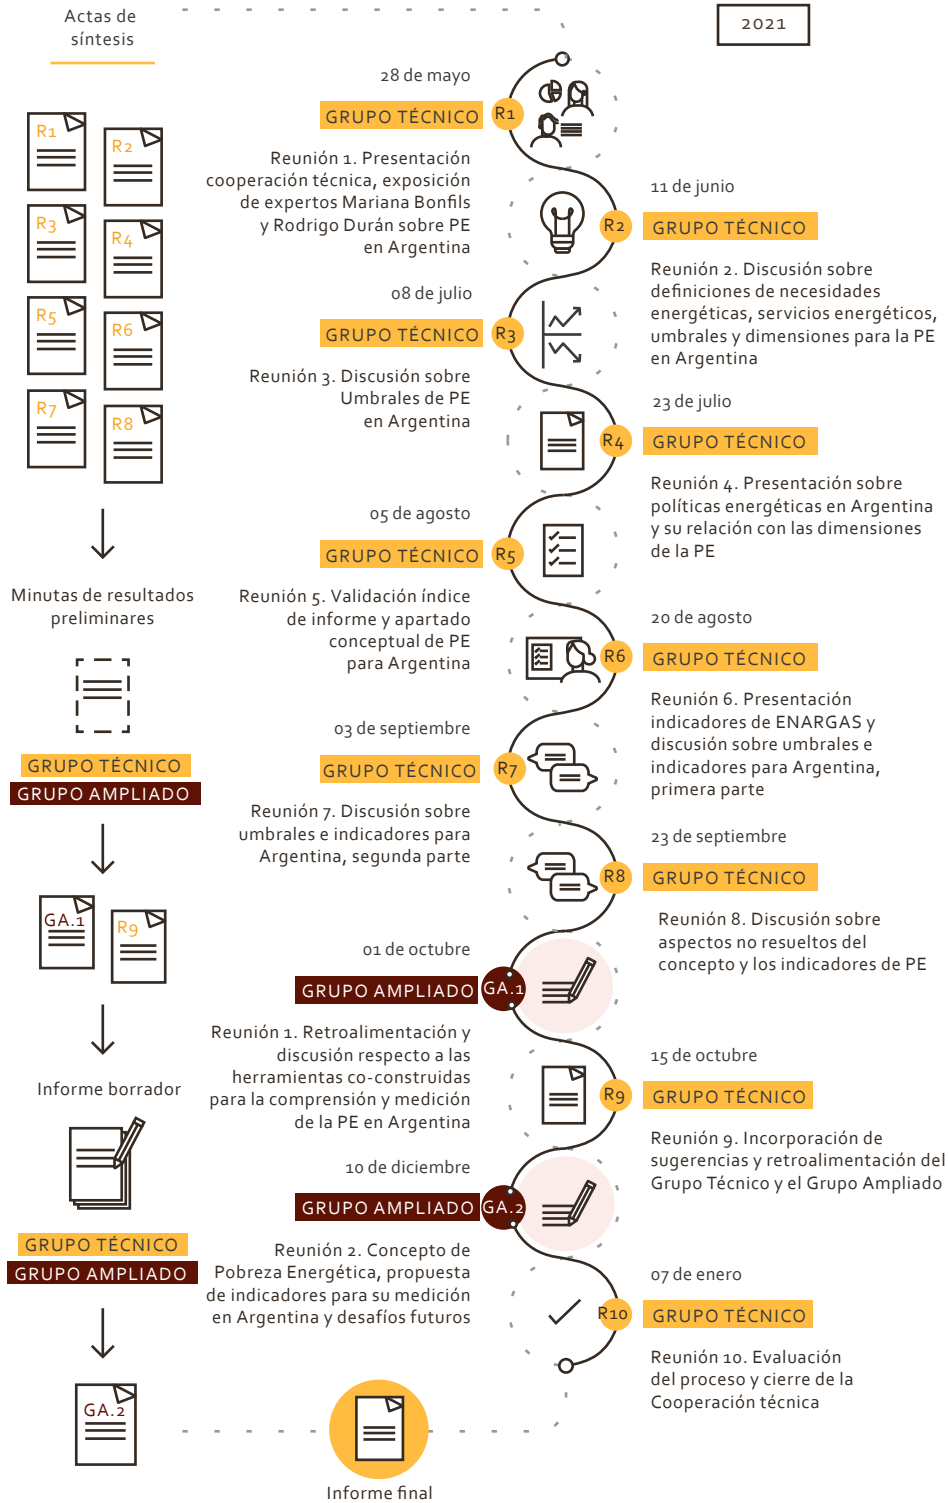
Actas de síntesis

2021

R1 R2 R3 R4 R5 R6 R7 R8

Minutas de resultados preliminares

GRUPO TÉCNICO
GRUPO AMPLIADO

GA.1 R9

Informe borrador

GRUPO TÉCNICO
GRUPO AMPLIADO

GA.2

Informe final

28 de mayo
GRUPO TÉCNICO R1
Reunión 1. Presentación cooperación técnica, exposición de expertos Mariana Bonfils y Rodrigo Durán sobre PE en Argentina

11 de junio
R2 GRUPO TÉCNICO
Reunión 2. Discusión sobre definiciones de necesidades energéticas, servicios energéticos, umbrales y dimensiones para la PE en Argentina

08 de julio
GRUPO TÉCNICO R3
Reunión 3. Discusión sobre Umbrales de PE en Argentina

23 de julio
R4 GRUPO TÉCNICO
Reunión 4. Presentación sobre políticas energéticas en Argentina y su relación con las dimensiones de la PE

05 de agosto
GRUPO TÉCNICO R5
Reunión 5. Validación índice de informe y apartado conceptual de PE para Argentina

20 de agosto
R6 GRUPO TÉCNICO
Reunión 6. Presentación indicadores de ENARGAS y discusión sobre umbrales e indicadores para Argentina, primera parte

03 de septiembre
GRUPO TÉCNICO R7
Reunión 7. Discusión sobre umbrales e indicadores para Argentina, segunda parte

23 de septiembre
R8 GRUPO TÉCNICO
Reunión 8. Discusión sobre aspectos no resueltos del concepto y los indicadores de PE

01 de octubre
GRUPO AMPLIADO GA.1
Reunión 1. Retroalimentación y discusión respecto a las herramientas co-construidas para la comprensión y medición de la PE en Argentina

15 de octubre
R9 GRUPO TÉCNICO
Reunión 9. Incorporación de sugerencias y retroalimentación del Grupo Técnico y el Grupo Ampliado

10 de diciembre
GRUPO AMPLIADO GA.2
Reunión 2. Concepto de Pobreza Energética, propuesta de indicadores para su medición en Argentina y desafíos futuros

07 de enero
R10 GRUPO TÉCNICO
Reunión 10. Evaluación del proceso y cierre de la Cooperación técnica